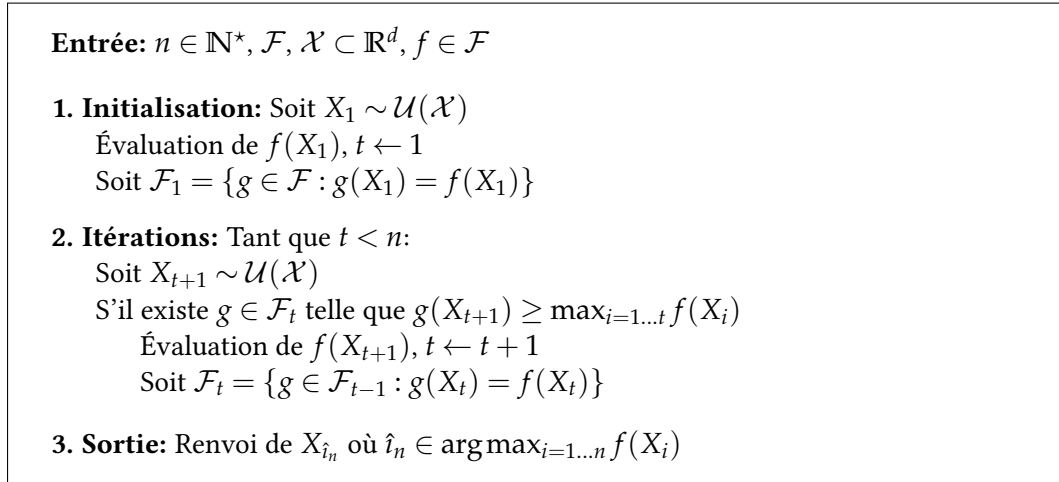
**Entrée:** $n \in \mathbb{N}^{\star}$, $\mathcal{F}$, $\mathcal{X} \subset \mathbb{R}^d$, $f \in \mathcal{F}$

**1. Initialisation:** Soit $X_1 \sim \mathcal{U}(\mathcal{X})$
Évaluation de $f(X_1)$, $t \leftarrow 1$
Soit $\mathcal{F}_1 = \{g \in \mathcal{F} : g(X_1) = f(X_1)\}$

**2. Itérations:** Tant que $t < n$:
Soit $X_{t+1} \sim \mathcal{U}(\mathcal{X})$
S'il existe $g \in \mathcal{F}_t$ telle que $g(X_{t+1}) \geq \max_{i=1\ldots t} f(X_i)$
Évaluation de $f(X_{t+1})$, $t \leftarrow t+1$
Soit $\mathcal{F}_t = \{g \in \mathcal{F}_{t-1} : g(X_t) = f(X_t)\}$

**3. Sortie:** Renvoi de $X_{\hat{\imath}_n}$ où $\hat{\imath}_n \in \arg\max_{i=1\ldots n} f(X_i)$